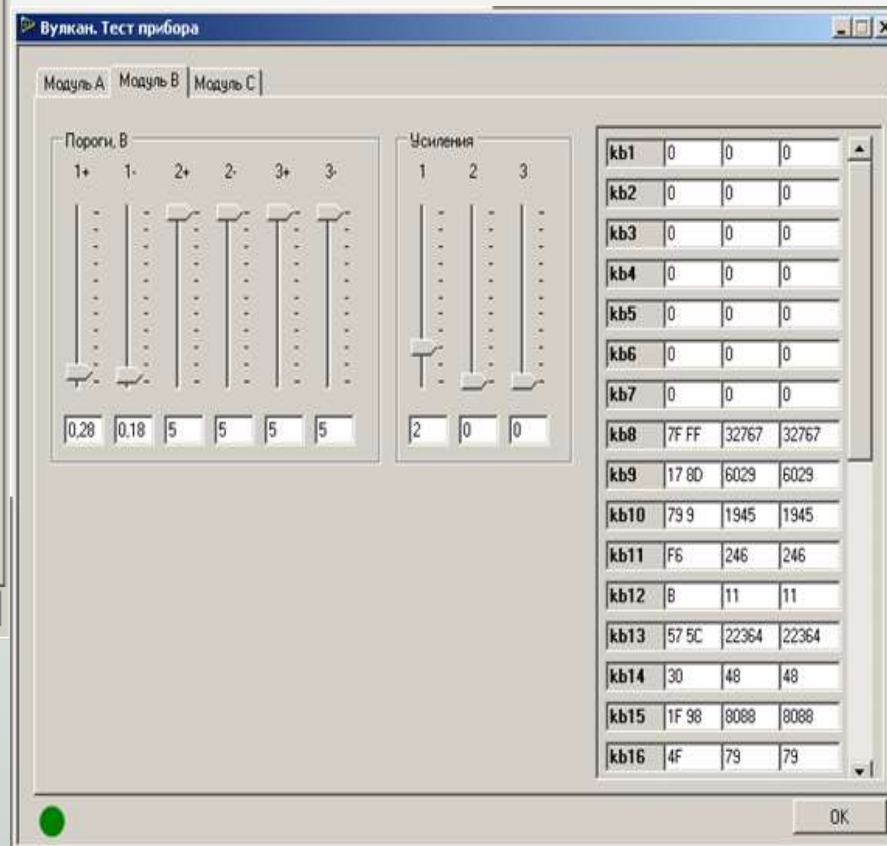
Вулкан. Тест прибора

Модуль A | Модуль B | Модуль C

Пороги, В
1+ 1- 2+ 2- 3+ 3-
0,28 0,18 5 5 5 5

Усиления
1 2 3
2 0 0

| | | | |
|---|---|---|---|
| kb1 | 0 | 0 | 0 |
| kb2 | 0 | 0 | 0 |
| kb3 | 0 | 0 | 0 |
| kb4 | 0 | 0 | 0 |
| kb5 | 0 | 0 | 0 |
| kb6 | 0 | 0 | 0 |
| kb7 | 0 | 0 | 0 |
| kb8 | 7F FF | 32767 | 32767 |
| kb9 | 17 8D | 6029 | 6029 |
| kb10 | 79 9 | 1945 | 1945 |
| kb11 | F6 | 246 | 246 |
| kb12 | B | 11 | 11 |
| kb13 | 57 5C | 22364 | 22364 |
| kb14 | 30 | 48 | 48 |
| kb15 | 1F 98 | 8088 | 8088 |
| kb16 | 4F | 79 | 79 |

OK